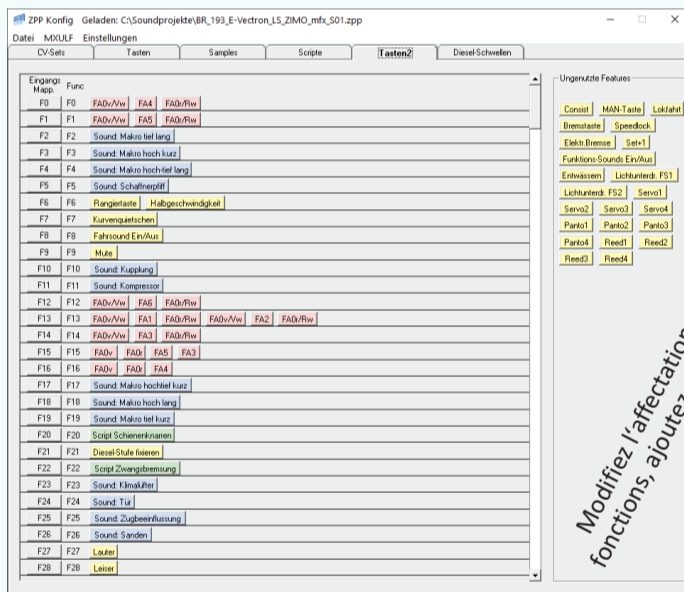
ZPP Konfig Geladen: C:\Soundprojekte\BR_193_E-Vectron_LS_ZIMO_mfx_S01.zpp

Datei MXULF Einstellungen

CV-Sets | Tasten | Samples | Scripte | Tasten2 | Diesel-Schwellen

| Eingangs Mapp. | Func | |
|---|---|---|
| F0 | F0 | FA0v/Vw FA4 FA0r/Rw |
| F1 | F1 | FA0v/Vw FA5 FA0r/Rw |
| F2 | F2 | Sound: Makro tief lang |
| F3 | F3 | Sound: Makro hoch kurz |
| F4 | F4 | Sound: Makro hoch-tief lang |
| F5 | F5 | Sound: Schaffnerpfiff |
| F6 | F6 | Rangiertaste Halbgeschwindigkeit |
| F7 | F7 | Kurvenquietschen |
| F8 | F8 | Fahrsound Ein/Aus |
| F9 | F9 | Mute |
| F10 | F10 | Sound: Kupplung |
| F11 | F11 | Sound: Kompressor |
| F12 | F12 | FA0v/Vw FA6 FA0r/Rw |
| F13 | F13 | FA0v/Vw FA1 FA0r/Rw FA0v/Vw FA2 FA0r/Rw |
| F14 | F14 | FA0v/Vw FA3 FA0r/Rw |
| F15 | F15 | FA0v FA0r FA5 FA3 |
| F16 | F16 | FA0v FA0r FA4 |
| F17 | F17 | Sound: Makro hochtief kurz |
| F18 | F18 | Sound: Makro hoch lang |
| F19 | F19 | Sound: Makro tief kurz |
| F20 | F20 | Script Schienenknarren |
| F21 | F21 | Diesel-Stufe fixieren |
| F22 | F22 | Script Zwangsbremsung |
| F23 | F23 | Sound: Klimalüfter |
| F24 | F24 | Sound: Tür |
| F25 | F25 | Sound: Zugbeeinflussung |
| F26 | F26 | Sound: Sanden |
| F27 | F27 | Lauter |
| F28 | F28 | Leiser |

Ungenutzte Features

Consist MAN-Taste Lokfahrt Bremstaste Speedlock Elektr.Bremse Set+1 Funktions-Sounds Ein/Aus Entwässern Lichtunterdr. FS1 Lichtunterdr. FS2 Servo1 Servo2 Servo3 Servo4 Panto1 Panto2 Panto3 Panto4 Reed1 Reed2 Reed3 Reed4

Modifiez l'affectation fonctions, ajoutez